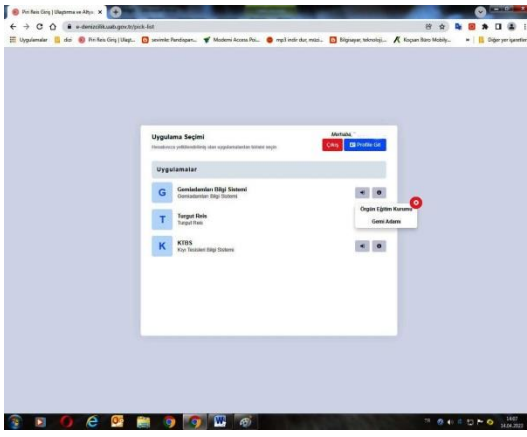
Piri Reis Giriş | Ulaştırma ve Altyapı ×

e-denizcilik.uab.gov.tr/pick-list

Uygulamalar | rkd | Piri Reis Giriş | Ulaşt... | sevimlic Pandoşan... | Modemi Access Poi... | mp3 indir dur, müzi... | Bilgisayar, teknoloji... | Koçsan Büro Mobily... | Diğer yer işaretleri

Uygulama Seçimi

Merhaba,

Hesabınıza yetkilendirilmiş olan uygulamalardan birini seçin

Çıkış | Profile Git

Uygulamalar

G | Gemiadamları Bilgi Sistemi
Gemiadamları Bilgi Sistemi

Örgün Eğitim Kurumu
Gemi Adamı

T | Turgut Reis
Turgut Reis

K | KTBS
Kıyı Tesisleri Bilgi Sistemi

14:07
14.04.2021